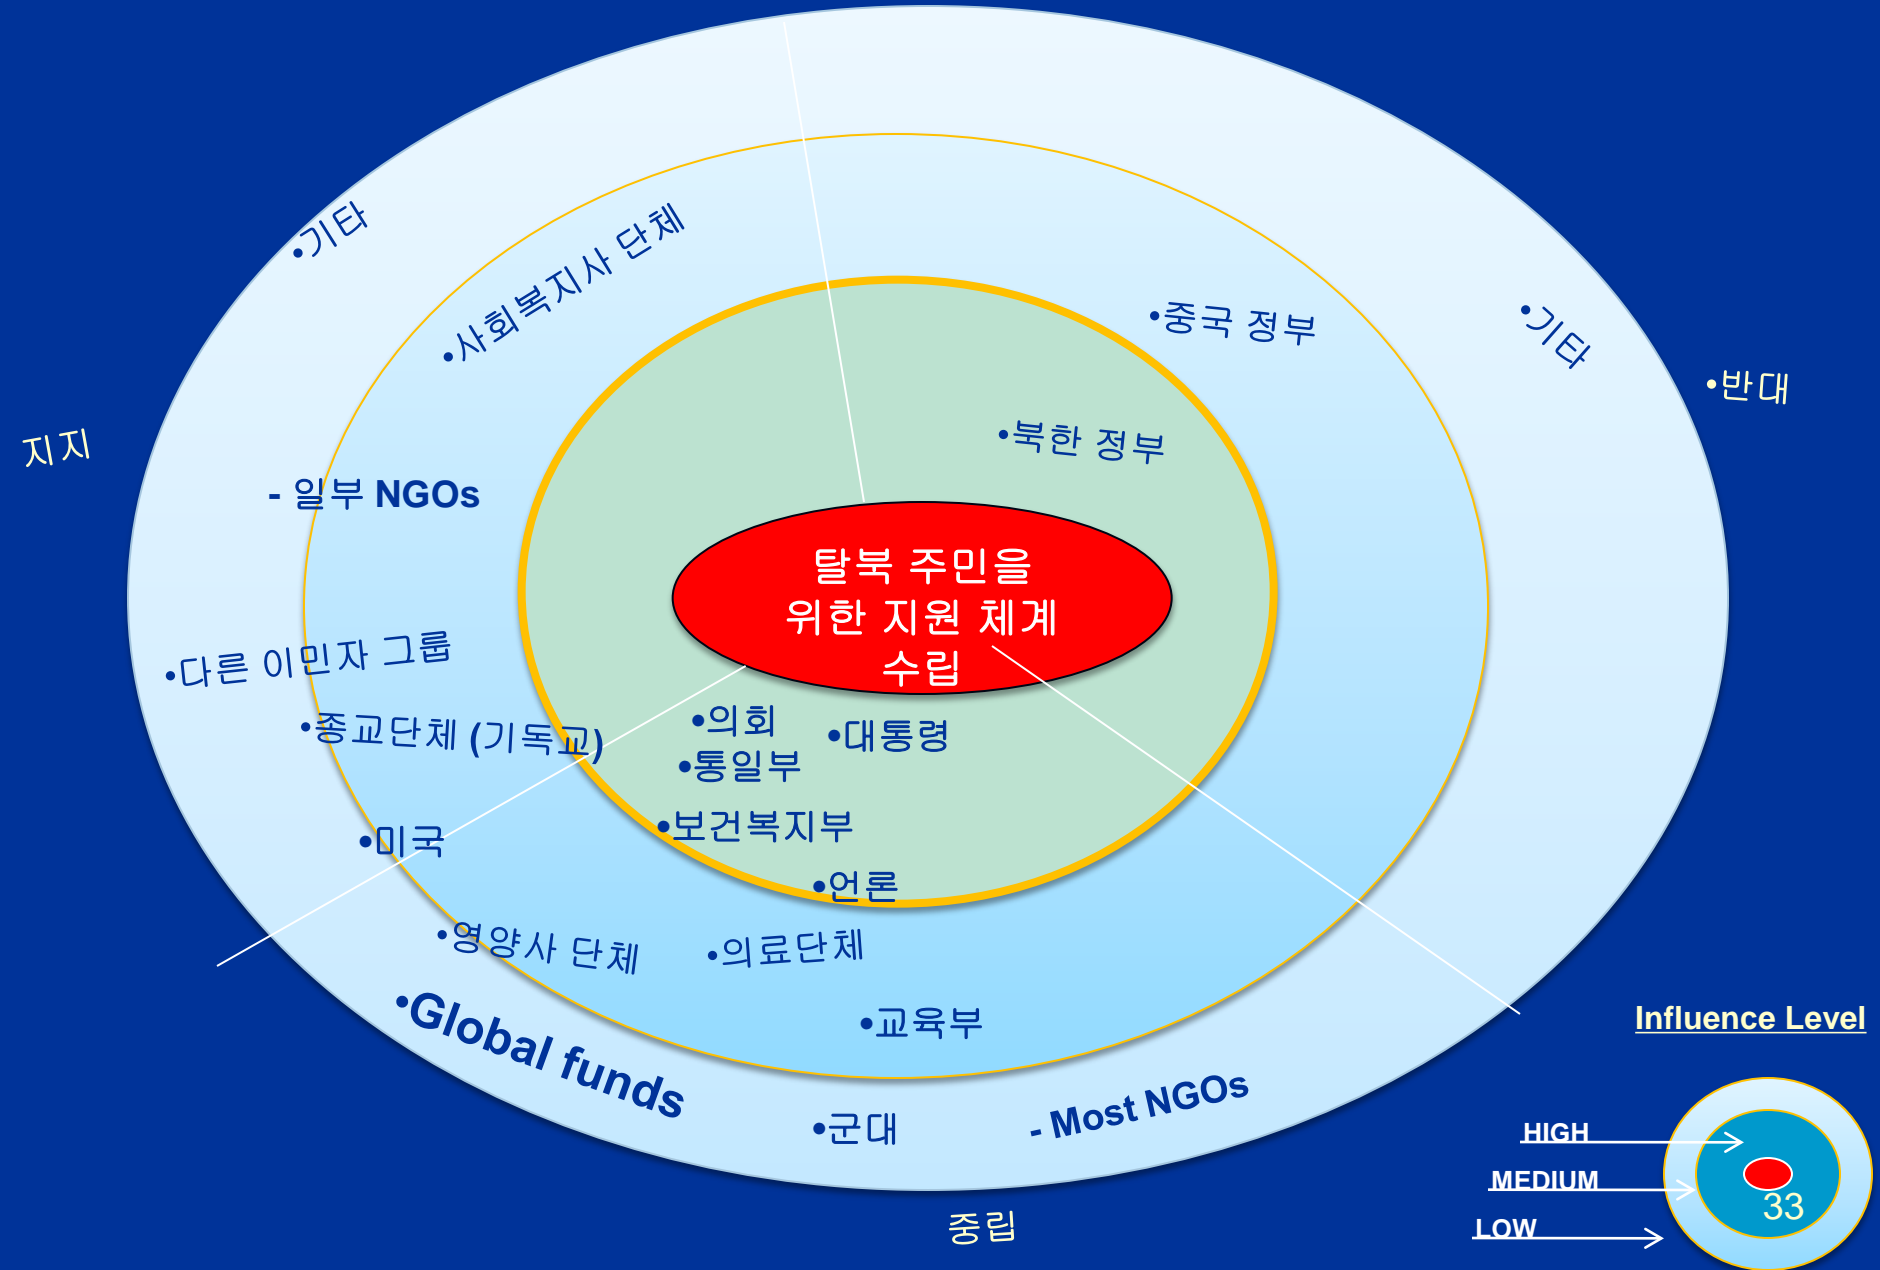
•기타

•사회복지사 단체

•중국 정부

•기타

•반대

지지

•북한 정부

- 일부 NGOs

탈북 주민을 위한 지원 체계 수립

•다른 이민자 그룹

•종교단체 (기독교)

•의회

•대통령

•통일부

•보건복지부

•미국

•언론

•영양사 단체

•의료단체

•Global funds

•교육부

Influence Level

- Most NGOs

•군대

HIGH

MEDIUM

LOW

33

중립